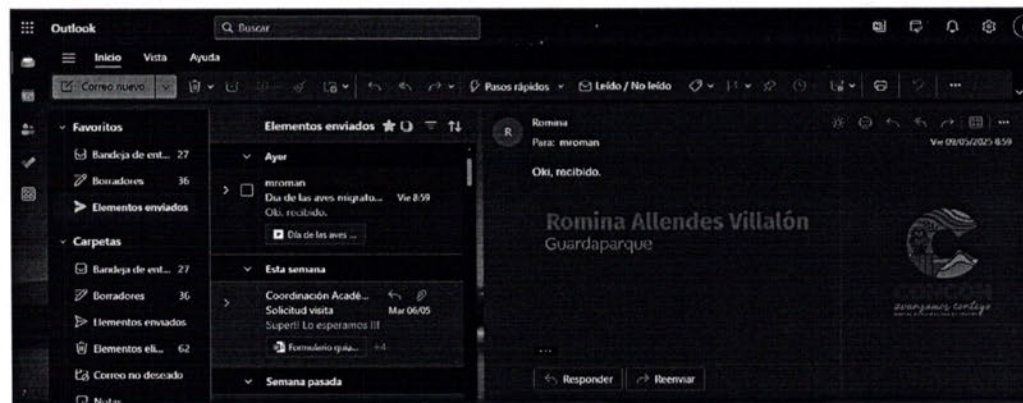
Outlook
Buscar

Inicio Vista Ayuda

Correo nuevo
Pasos rápidos
Leído / No leído

Favoritos
Bandeja de ent... 27
Borradores 36
Elementos enviados

Carpetas
Bandeja de ent... 27
Borradores 36
Elementos enviados
Elementos eli... 62
Correo no deseado
Notas

Elementos enviados

Ayer
mroman
Dia de las aves migrato... Vie 8:59
Oki, recibido.
Día de las aves ...

Esta semana
Coordinación Acadé...
Solicitud visita Mar 06/05
Super!! Lo esperamos !!!
Formulario guía... +4

Semana pasada

R
Romina
Para: mroman
Vie 09/05/2025 8:59

Oki, recibido.

Romina Allendes Villalón
Guardaparque

avanzamos contigo

...

Responder
Reenviar